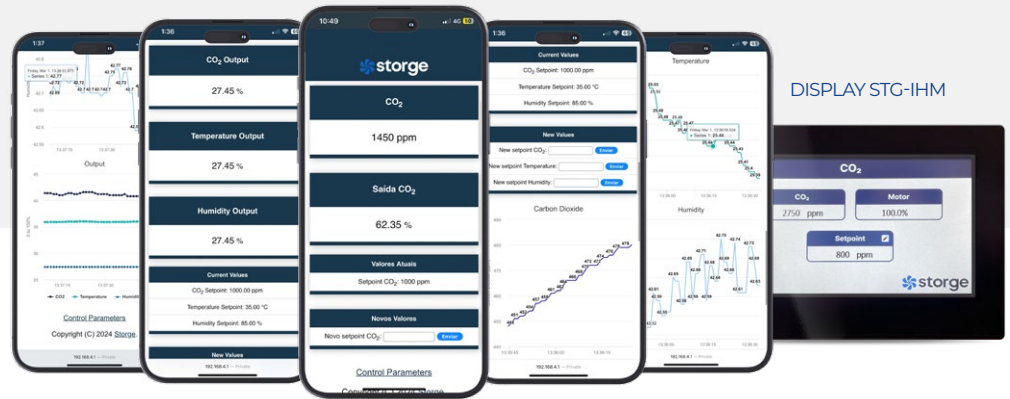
1:37

Output

CO2 Temperature Humidity

Control Parameters

Copyright (C) 2024 Storge.

192.168.4.1 — Private

1:36

$CO_2$ Output

27.45 %

Temperature Output

27.45 %

Humidity Output

27.45 %

Current Values

$CO_2$ Setpoint: 1000.00 ppm

Temperature Setpoint: 35.00 °C

Humidity Setpoint: 85.00 %

New Values

192.168.4.1 — Private

10:49

4G

storge

$CO_2$

1450 ppm

Saída $CO_2$

62.35 %

Valores Atuais

Setpoint $CO_2$: 1000 ppm

Novos Valores

Novo setpoint $CO_2$:

Enviar

Control Parameters

1:36

Current Values

$CO_2$ Setpoint: 1000.00 ppm

Temperature Setpoint: 35.00 °C

Humidity Setpoint: 85.00 %

New Values

New setpoint $CO_2$:

Enviar

New setpoint Temperature:

Enviar

New setpoint Humidity:

Enviar

Carbon Dioxide

192.168.4.1 — Private

Temperature

Humidity

192.168.4.1 — Private

DISPLAY STG-IHM

$CO_2$

$CO_2$

2750 ppm

Motor

100.0%

Setpoint

800 ppm

storge